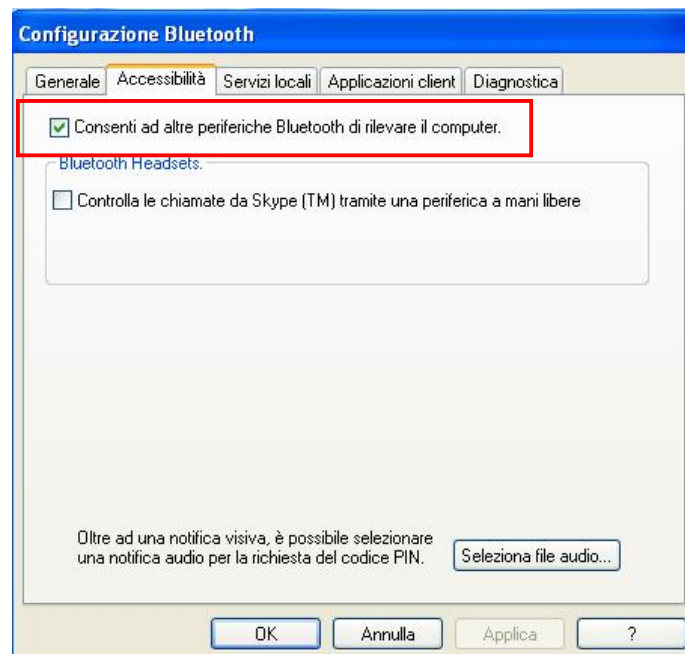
Configurazione Bluetooth

Generale | Accessibilità | Servizi locali | Applicazioni client | Diagnostica

Consenti ad altre periferiche Bluetooth di rilevare il computer.

Bluetooth Headsets.

Controlla le chiamate da Skype (TM) tramite una periferica a mani libere

Oltre ad una notifica visiva, è possibile selezionare una notifica audio per la richiesta del codice PIN.

Seleziona file audio...

OK | Annulla | Applica | ?